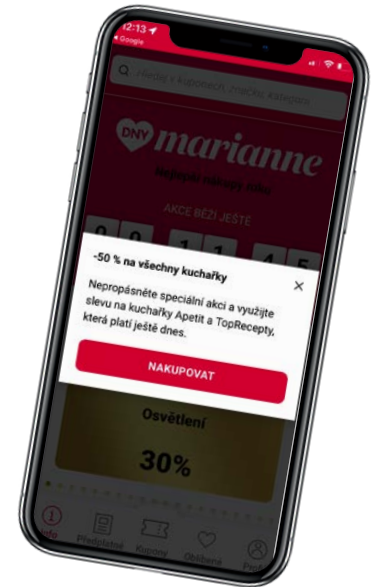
12:13
◂ Google

Hledej v kuponech, značkách, kategorii

DNY marianne

Nejlepší nákupy roku

AKCE BĚŽÍ JEŠTĚ

0 0 1 1 4 5

-50 % na všechny kuchařky

Nepropásněte speciální akci a využijte slevu na kuchařky Apetit a TopRecepty, která platí ještě dnes.

NAKUPOVAT

Osvětlení

30%

Info Předplatné Kupony Oblíbené Prof